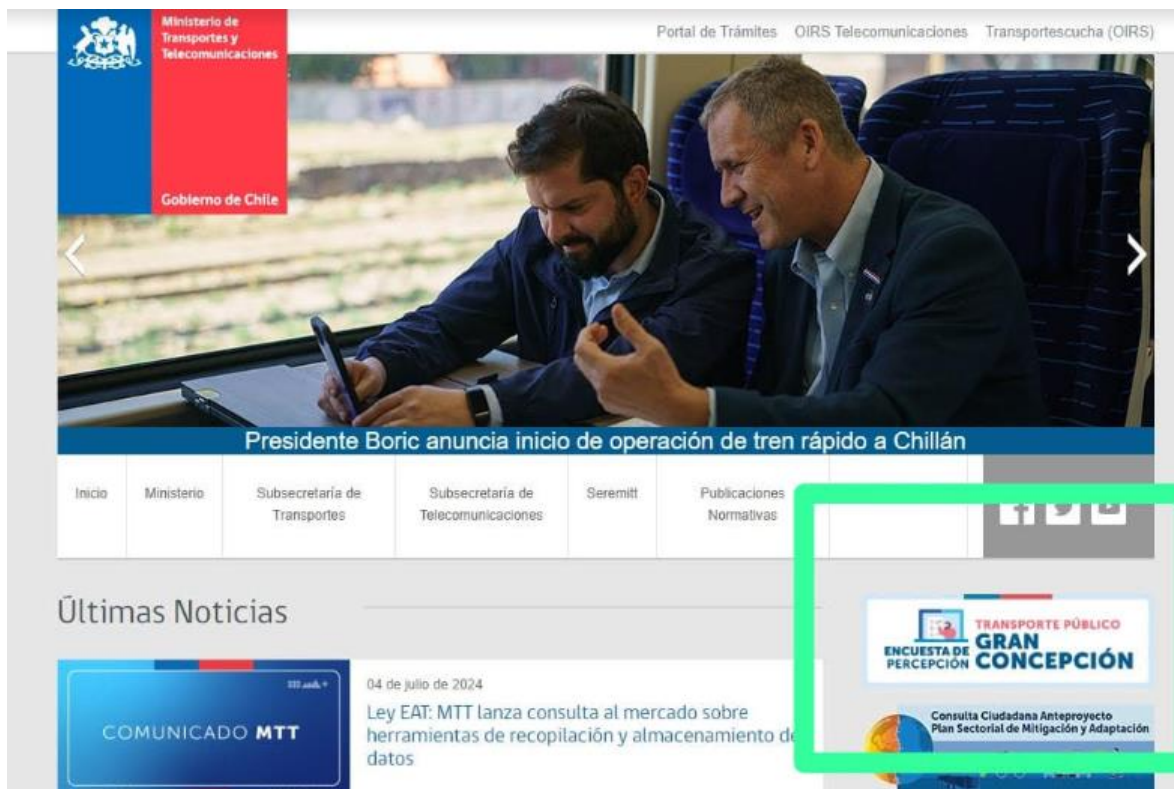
Ministerio de Transportes y Telecomunicaciones

Gobierno de Chile

Portal de Trámites OIRS Telecomunicaciones Transportescucha (OIRS)

Presidente Boric anuncia inicio de operación de tren rápido a Chillán

Inicio | Ministerio | Subsecretaría de Transportes | Subsecretaría de Telecomunicaciones | Seremitt | Publicaciones Normativas

Últimas Noticias

COMUNICADO MTT

04 de julio de 2024

Ley EAT: MTT lanza consulta al mercado sobre herramientas de recopilación y almacenamiento de datos

ENCUESTA DE PERCEPCIÓN TRANSPORTE PÚBLICO GRAN CONCEPCIÓN

Consulta Ciudadana Anteproyecto Plan Sectorial de Mitigación y Adaptación